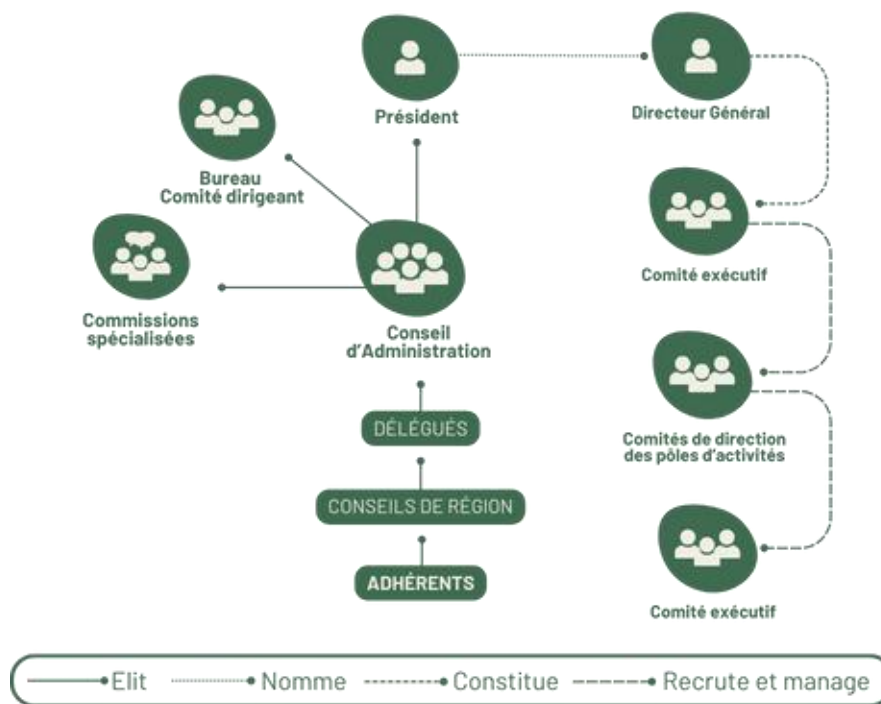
Président

Directeur Général

Bureau
Comité dirigeant

Comité exécutif

Commissions spécialisées

Conseil d'Administration

DÉLÉGUÉS

Comités de direction des pôles d'activités

CONSEILS DE RÉGION

ADHÉRENTS

Comité exécutif

Elit Nomme Constitue Recrute et manage